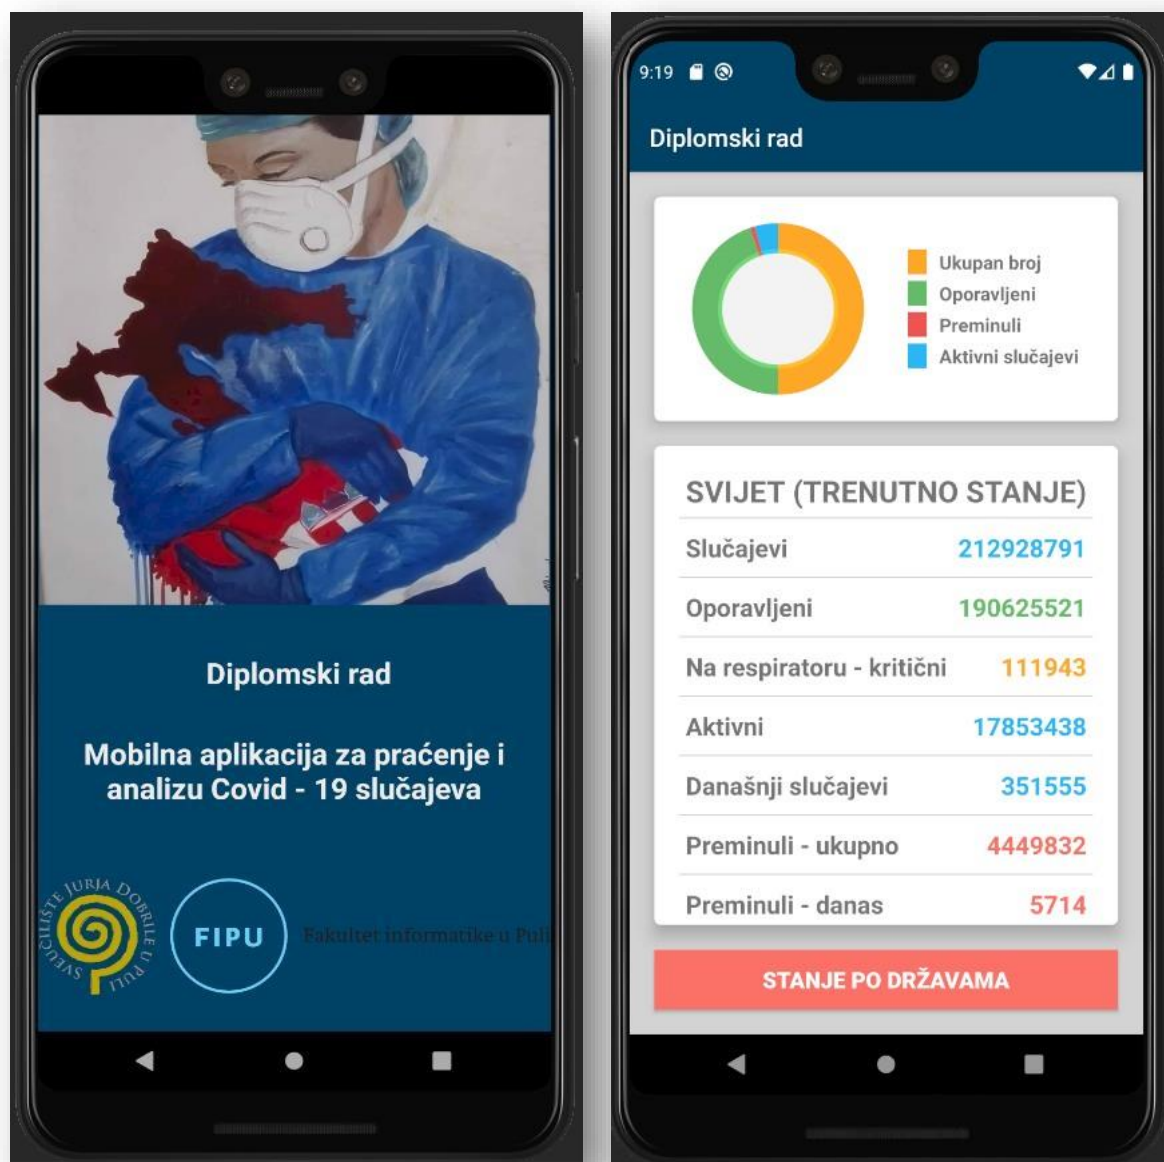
Diplomski rad

Mobilna aplikacija za praćenje i analizu Covid - 19 slučajeva

SVEUČILIŠTE JURJA DOBRILE U PULI

FIPU

Fakultet informatike u Puli

9:19

Diplomski rad

Ukupan broj
Oporavljeni
Preminuli
Aktivni slučajevi

SVIJET (TRENUTNO STANJE)

| | |
|---|---|
| Slučajevi | 212928791 |
| Oporavljeni | 190625521 |
| Na respiratoru - kritični | 111943 |
| Aktivni | 17853438 |
| Današnji slučajevi | 351555 |
| Preminuli - ukupno | 4449832 |
| Preminuli - danas | 5714 |

STANJE PO DRŽAVAMA